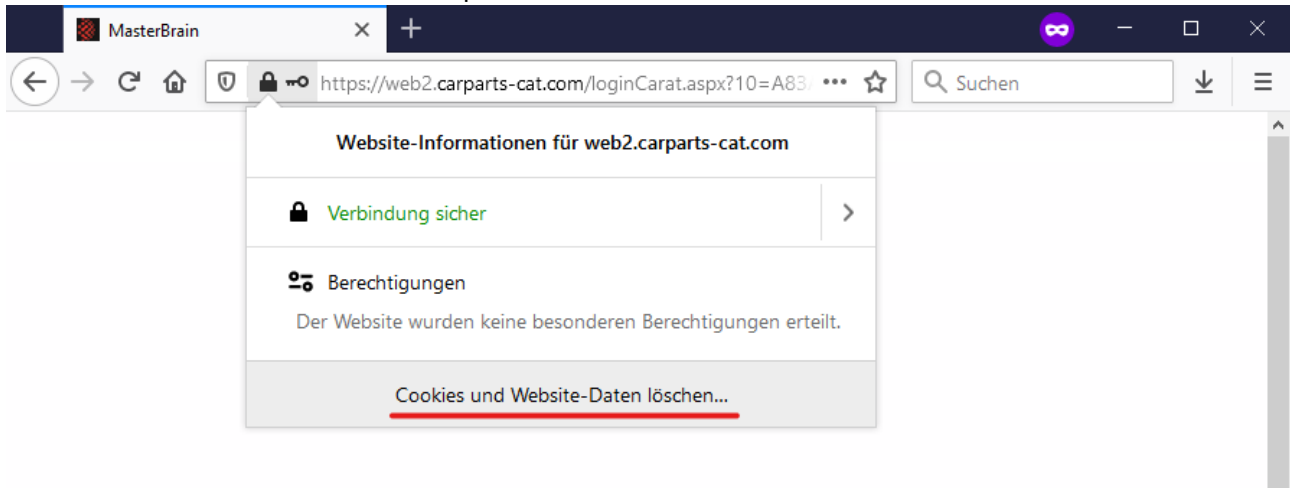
MasterBrain

https://web2.carparts-cat.com/loginCarat.aspx?10=A83

Suchen

Website-Informationen für web2.carparts-cat.com

Verbindung sicher

Berechtigungen

Der Website wurden keine besonderen Berechtigungen erteilt.

Cookies und Website-Daten löschen...